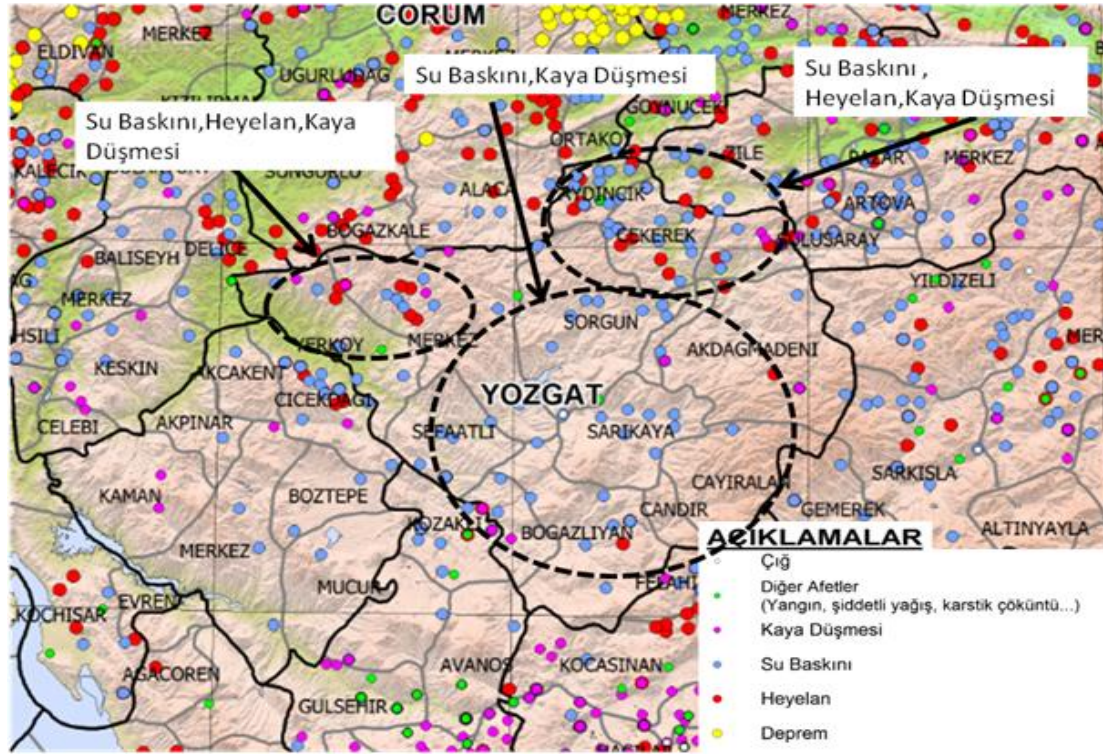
CORUM
MERKEZ
ELDIVAN
MERKEZ
UGURLUDAG
Su Baskını,Kaya Düşmesi
Su Baskını ,
Heyelan,Kaya Düşmesi
Su Baskını,Heyelan,Kaya Düşmesi
GOYNUCEK
ORTAKOY
ZILE
PAZAR
MERKEZ
KALECIK
SUNGURLU
ALACA
AYDINCIK
ARTOVA
BOGAZKALE
CEKEREK
SULUSARAY
BALISEYH
DELICE
YILDIZELI
MERKEZ
SORGUN
YERKOY
MERKEZ
AKDAGMADENI
KESKIN
AKCAKENT
YOZGAT
CICEKDAGI
CELEBI
AKPINAR
SEFAATLI
SARIKAYA
KAMAN
BOZTEPE
CAYIRALAN
SARKISLA
CANDIR
GEMEREK
KOZAKLI
BOGAZLIYAN
ALTINYAYLA
MERKEZ
AÇIKLAMALAR
MUCUR
FELAHIYE
Çığ
KOCHISAR
EVREN
Diğer Afetler
(Yangın, şiddetli yağış, karstik çöküntü...)
Kaya Düşmesi
AGACOREN
AVANOS
KOCASINAN
Su Baskını
Heyelan
GULSEHIR
Deprem